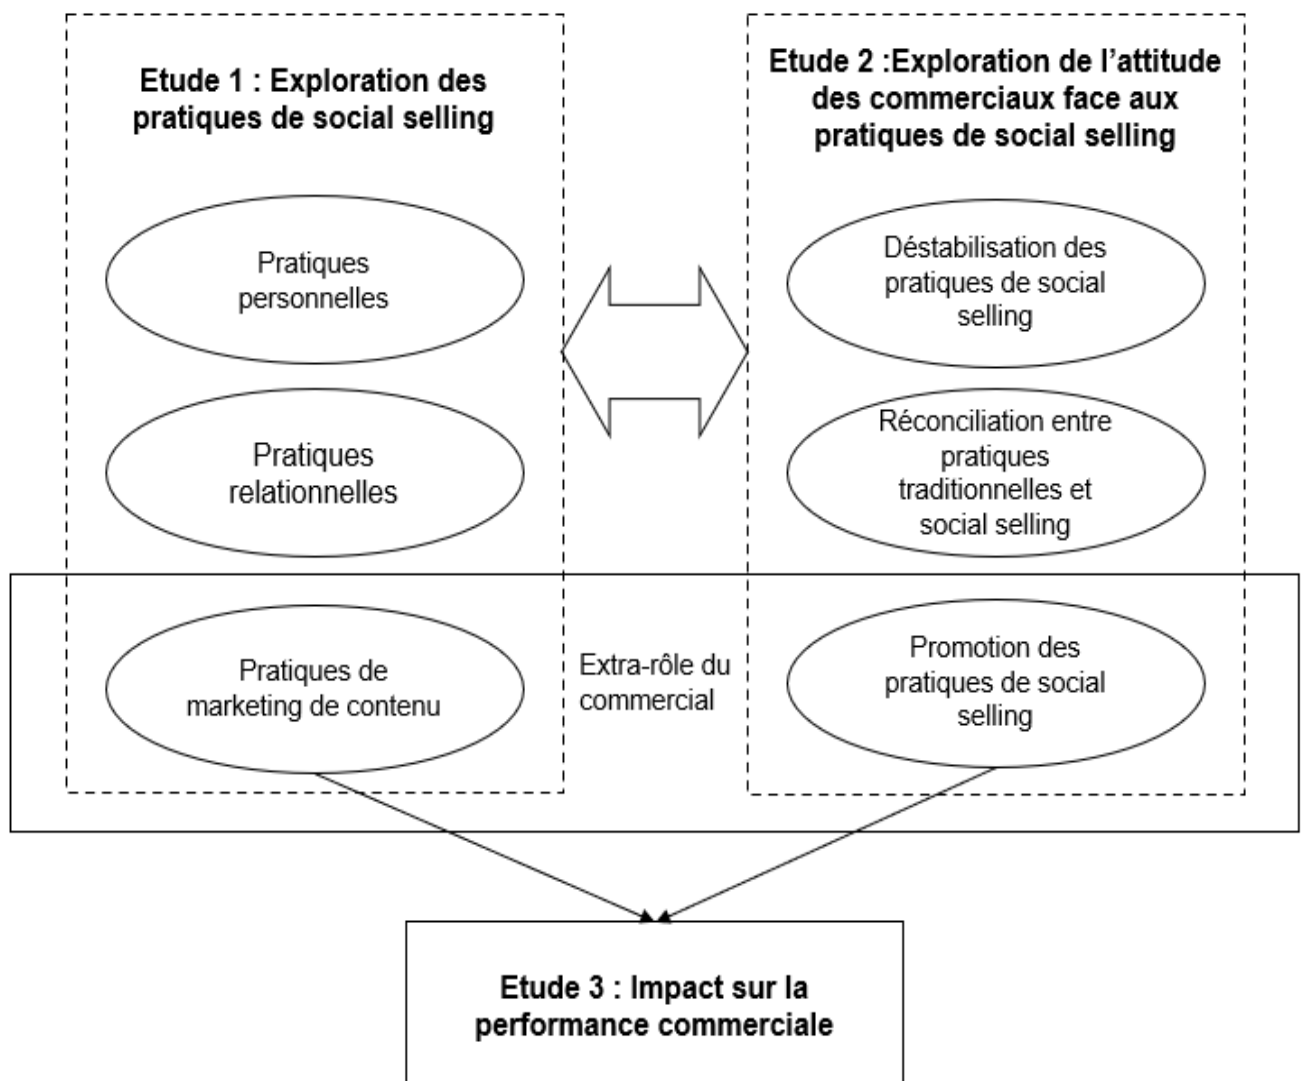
Etude 1 : Exploration des pratiques de social selling

Pratiques personnelles

Pratiques relationnelles

Pratiques de marketing de contenu

Etude 2 :Exploration de l'attitude des commerciaux face aux pratiques de social selling

Déstabilisation des pratiques de social selling

Réconciliation entre pratiques traditionnelles et social selling

Promotion des pratiques de social selling

Extra-rôle du commercial

Etude 3 : Impact sur la performance commerciale